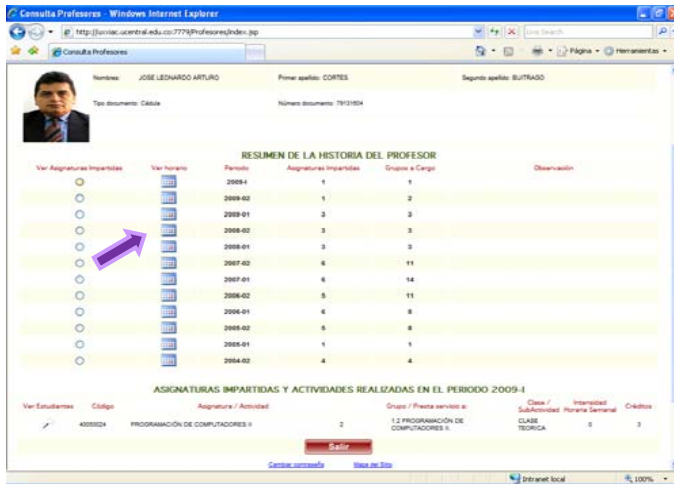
Consulta Profesores - Windows Internet Explorer

http://juvius.ucentral.edu.co:7779/Profesores/index.jsp

Live Search

Consulta Profesores

Página · Herramientas

Nombres: JOSE LEONARDO ARTURO
Primer apellido: CORTES
Segundo apellido: BUITRAGO

Tipo documento: Cédula
Número documento: 79131604

RESUMEN DE LA HISTORIA DEL PROFESOR

| Ver Asignaturas Impartidas | Ver horario | Periodo | Asignaturas Impartidas | Grupos a Cargo | Observación |
|---|---|---|---|---|---|
| | | 2009-I | 1 | 1 | |
| | | 2009-02 | 1 | 2 | |
| | | 2009-01 | 3 | 3 | |
| | | 2008-02 | 3 | 3 | |
| | | 2008-01 | 3 | 3 | |
| | | 2007-02 | 6 | 11 | |
| | | 2007-01 | 6 | 14 | |
| | | 2006-02 | 5 | 11 | |
| | | 2006-01 | 6 | 8 | |
| | | 2005-02 | 5 | 8 | |
| | | 2005-01 | 1 | 1 | |
| | | 2004-02 | 4 | 4 | |

ASIGNATURAS IMPARTIDAS Y ACTIVIDADES REALIZADAS EN EL PERIODO 2009-I

| Ver Estudiantes | Código | Asignatura / Actividad | | Grupo / Presta servicio a: | Clase / SubActividad | Intensidad Horaria Semanal | Créditos |
|---|---|---|---|---|---|---|---|
| | 40050024 | PROGRAMACIÓN DE COMPUTADORES II | 2 | 1.2 PROGRAMACIÓN DE COMPUTADORES II. | CLASE TEORICA | 0 | 3 |

Salir

Cambiar contraseña    Mapa del Sitio

Intranet local    100%